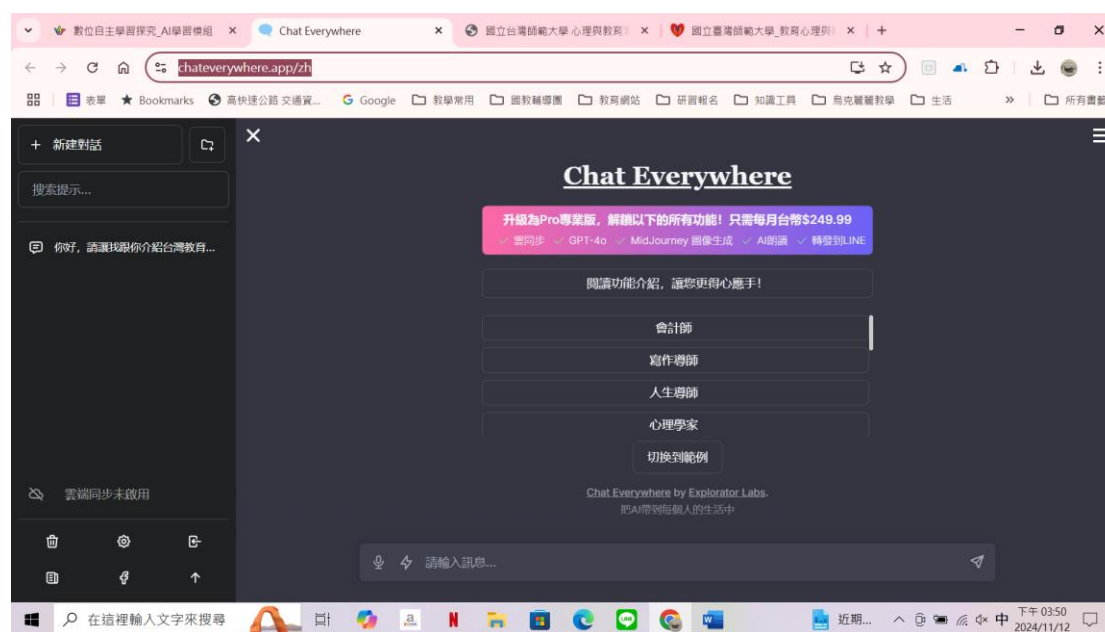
數位自主學習探究_AI學習模組 ×
Chat Everywhere ×
國立台灣師範大學 心理與教育 ×
國立臺灣師範大學_教育心理與 ×
+

chateverywhere.app/zh

表單 Bookmarks 高快速公路 交通資... Google 教學常用 國教輔導團 教育網站 研習報名 知識工具 烏克麗麗教學 生活 » 所有書籤

+ 新建對話
搜索提示...
你好，請讓我跟你介紹台灣教育...

Chat Everywhere

升級為Pro專業版，解鎖以下的所有功能！只需每月台幣$249.99
✓ 雲同步 ✓ GPT-4o ✓ MidJourney 圖像生成 ✓ AI朗讀 ✓ 轉發到LINE

閱讀功能介紹，讓您更得心應手！

會計師
寫作導師
人生導師
心理學家

切換到範例

Chat Everywhere by Explorator Labs.
把AI帶到每個人的生活中

雲端同步未啟用

請輸入訊息...

在這裡輸入文字來搜尋
近期...
中
下午 03:50
2024/11/12